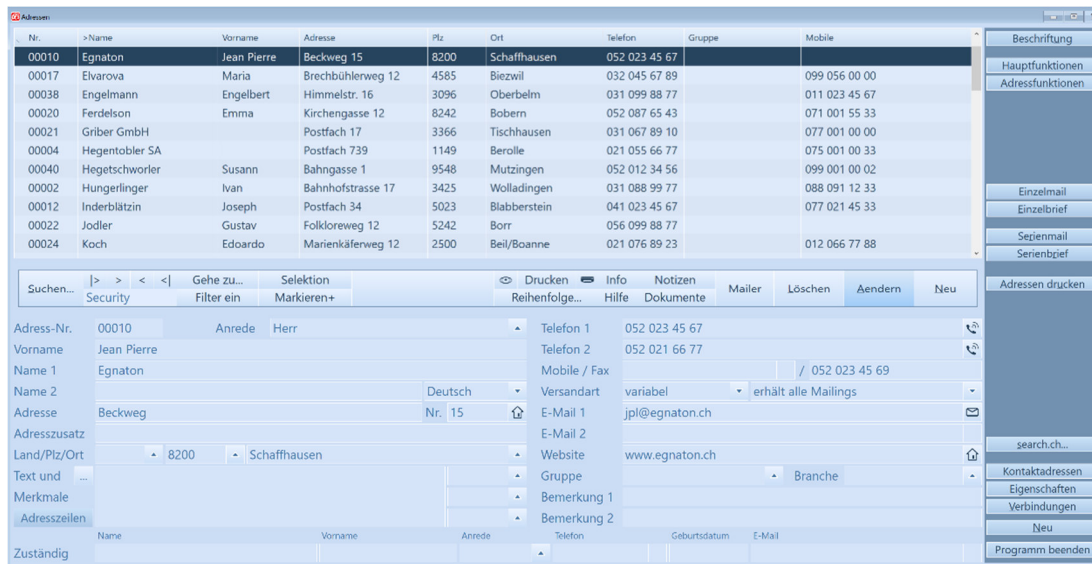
Adressen

| Nr. | >Name | Vorname | Adresse | Plz | Ort | Telefon | Gruppe | Mobile |
|---|---|---|---|---|---|---|---|---|
| 00010 | Egnaton | Jean Pierre | Beckweg 15 | 8200 | Schaffhausen | 052 023 45 67 | | |
| 00017 | Elvarova | Maria | Brechbühlerweg 12 | 4585 | Biezwil | 032 045 67 89 | | 099 056 00 00 |
| 00038 | Engelmann | Engelbert | Himmelstr. 16 | 3096 | Oberbelm | 031 099 88 77 | | 011 023 45 67 |
| 00020 | Ferdelson | Emma | Kirchengasse 12 | 8242 | Bobern | 052 087 65 43 | | 071 001 55 33 |
| 00021 | Griber GmbH | | Postfach 17 | 3366 | Tischhausen | 031 067 89 10 | | 077 001 00 00 |
| 00004 | Hegentobler SA | | Postfach 739 | 1149 | Berolle | 021 055 66 77 | | 075 001 00 33 |
| 00040 | Hegetschworler | Susann | Bahngasse 1 | 9548 | Mutzingen | 052 012 34 56 | | 099 001 00 02 |
| 00002 | Hungerlinger | Ivan | Bahnhofstrasse 17 | 3425 | Wolladingen | 031 088 99 77 | | 088 091 12 33 |
| 00012 | Inderblätzin | Joseph | Postfach 34 | 5023 | Blabberstein | 041 023 45 67 | | 077 021 45 33 |
| 00022 | Jodler | Gustav | Folkloreweg 12 | 5242 | Borr | 056 099 88 77 | | |
| 00024 | Koch | Edoardo | Marienkäferweg 12 | 2500 | Beil/Boanne | 021 076 89 23 | | 012 066 77 88 |

Beschriftung
Hauptfunktionen
Adressfunktionen
Einzelmail
Einzelbrief
Serienmail
Serienbrief
Adressen drucken

Suchen... |> > < <| Gehe zu... Selektion Drucken Info Notizen Mailer Löschen Aendern Neu
Security Filter ein Markieren+ Reihenfolge... Hilfe Dokumente

Adress-Nr. 00010 Anrede Herr
Vorname Jean Pierre
Name 1 Egnaton
Name 2 Deutsch
Adresse Beckweg Nr. 15
Adresszusatz
Land/Plz/Ort 8200 Schaffhausen
Text und ...
Merkmale
Adresszeilen
Telefon 1 052 023 45 67
Telefon 2 052 021 66 77
Mobile / Fax / 052 023 45 69
Versandart variabel erhält alle Mailings
E-Mail 1 jpl@egnaton.ch
E-Mail 2
Website www.egnaton.ch
Gruppe Branche
Bemerkung 1
Bemerkung 2
Name Vorname Anrede Telefon Geburtsdatum E-Mail
Zuständig

search.ch...
Kontaktadressen
Eigenschaften
Verbindungen
Neu
Programm beenden